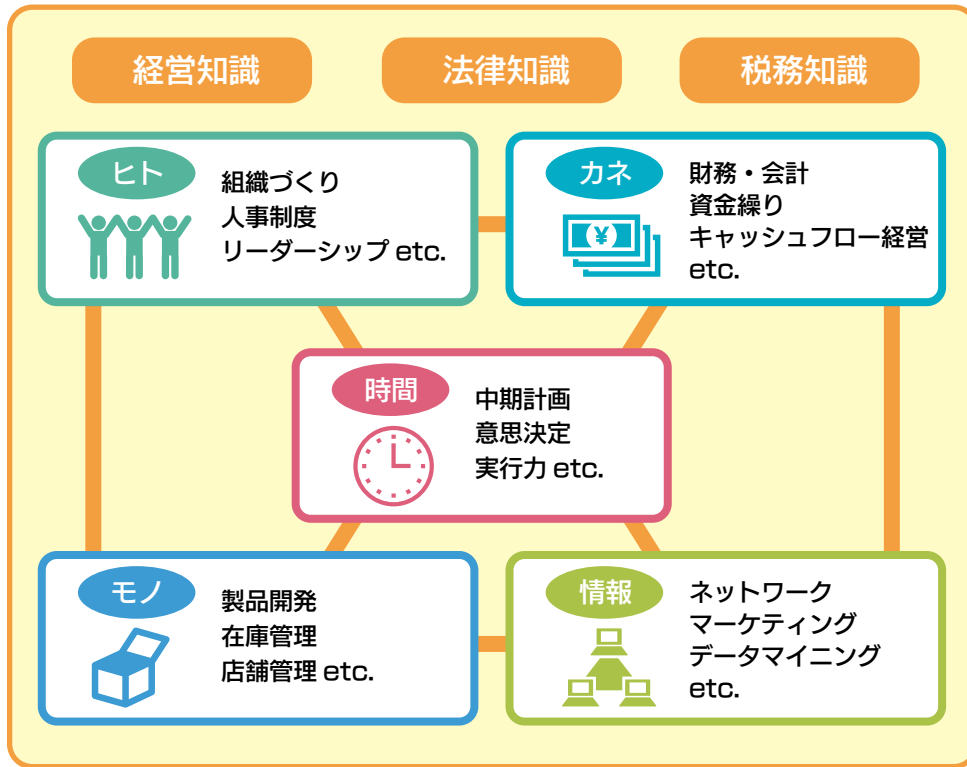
経営知識

法律知識

税務知識

ヒト

組織づくり
人事制度
リーダーシップ etc.

カネ

¥

財務・会計
資金繰り
キャッシュフロー経営
etc.

時間

中期計画
意思決定
実行力 etc.

モノ

製品開発
在庫管理
店舗管理 etc.

情報

ネットワーク
マーケティング
データマイニング
etc.